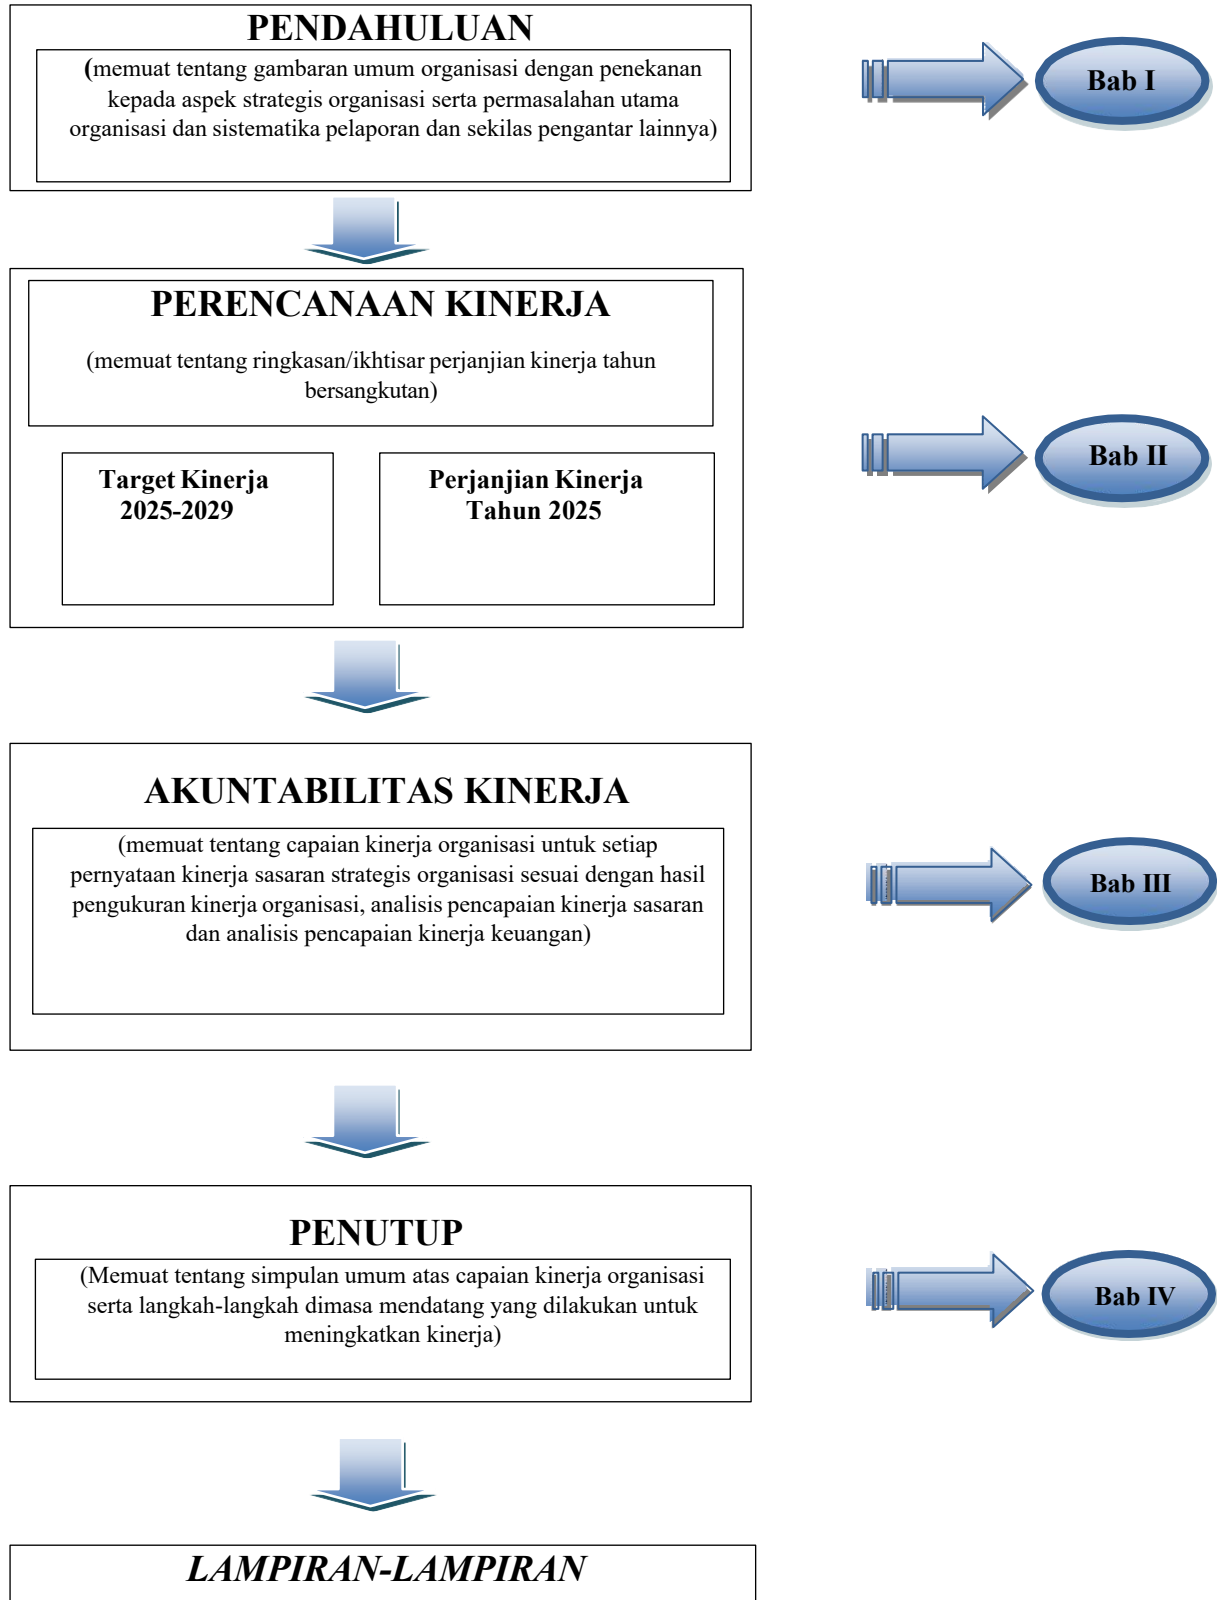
PENDAHULUAN

(memuat tentang gambaran umum organisasi dengan penekanan kepada aspek strategis organisasi serta permasalahan utama organisasi dan sistematika pelaporan dan sekilas pengantar lainnya)

Bab I

PERENCANAAN KINERJA

(memuat tentang ringkasan/ikhtisar perjanjian kinerja tahun bersangkutan)

Target Kinerja 2025-2029

Perjanjian Kinerja Tahun 2025

Bab II

AKUNTABILITAS KINERJA

(memuat tentang capaian kinerja organisasi untuk setiap pernyataan kinerja sasaran strategis organisasi sesuai dengan hasil pengukuran kinerja organisasi, analisis pencapaian kinerja sasaran dan analisis pencapaian kinerja keuangan)

Bab III

PENUTUP

(Memuat tentang simpulan umum atas capaian kinerja organisasi serta langkah-langkah dimasa mendatang yang dilakukan untuk meningkatkan kinerja)

Bab IV

LAMPIRAN-LAMPIRAN